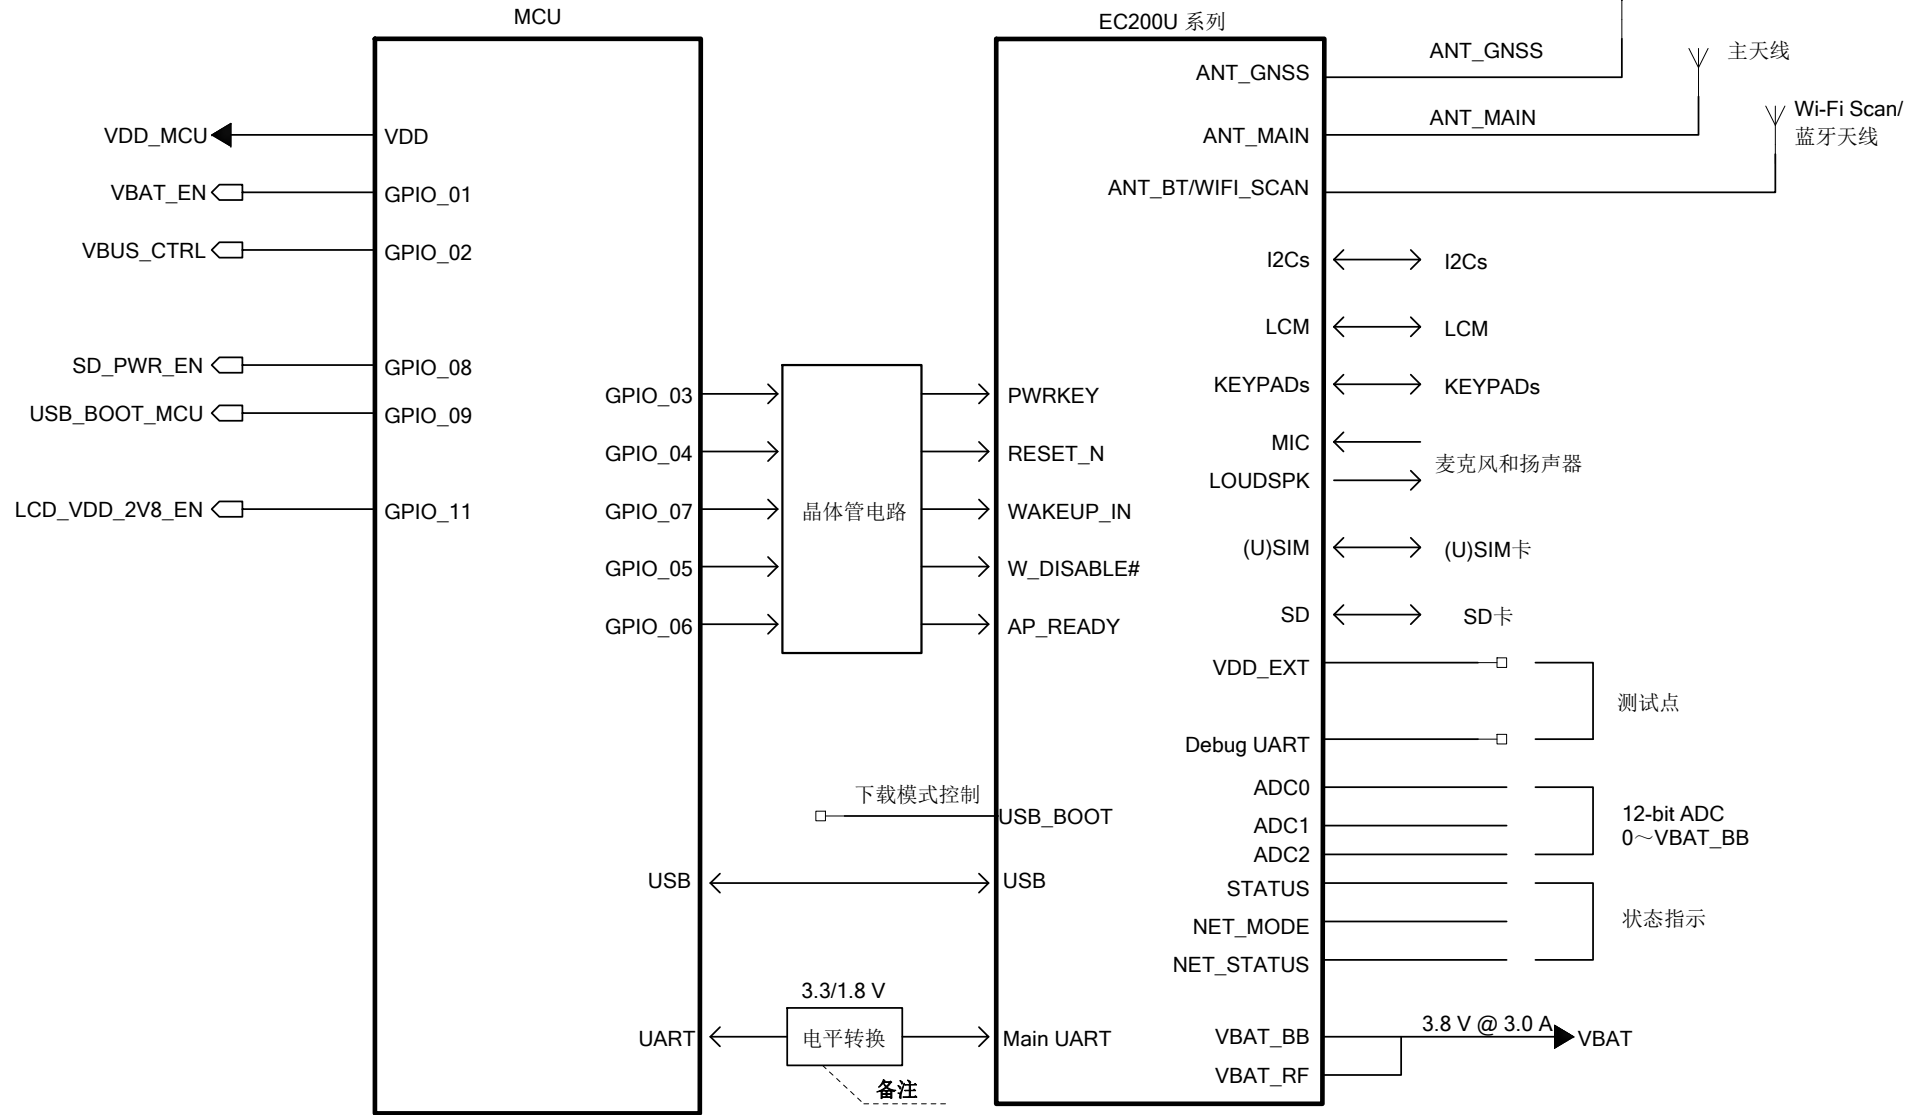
MCU

EC200U 系列

ANT_GNSS

主天线

Wi-Fi Scan/
蓝牙天线

ANT_GNSS

ANT_MAIN

ANT_MAIN

ANT_BT/WIFI_SCAN

VDD_MCU

VDD

VBAT_EN

GPIO_01

VBUS_CTRL

GPIO_02

I2Cs

I2Cs

LCM

LCM

SD_PWR_EN

GPIO_08

KEYPADs

KEYPADs

GPIO_03

PWRKEY

USB_BOOT_MCU

GPIO_09

MIC

GPIO_04

RESET_N

麦克风和扬声器

LOUDSPK

LCD_VDD_2V8_EN

GPIO_11

GPIO_07

晶体管电路

WAKEUP_IN

(U)SIM

(U)SIM卡

GPIO_05

W_DISABLE#

SD

SD卡

GPIO_06

AP_READY

VDD_EXT

测试点

Debug UART

ADC0

下载模式控制

USB_BOOT

12-bit ADC
0～VBAT_BB

ADC1

ADC2

USB

USB

STATUS

状态指示

NET_MODE

NET_STATUS

3.3/1.8 V

3.8 V @ 3.0 A

UART

电平转换

Main UART

VBAT_BB

VBAT

VBAT_RF

备注